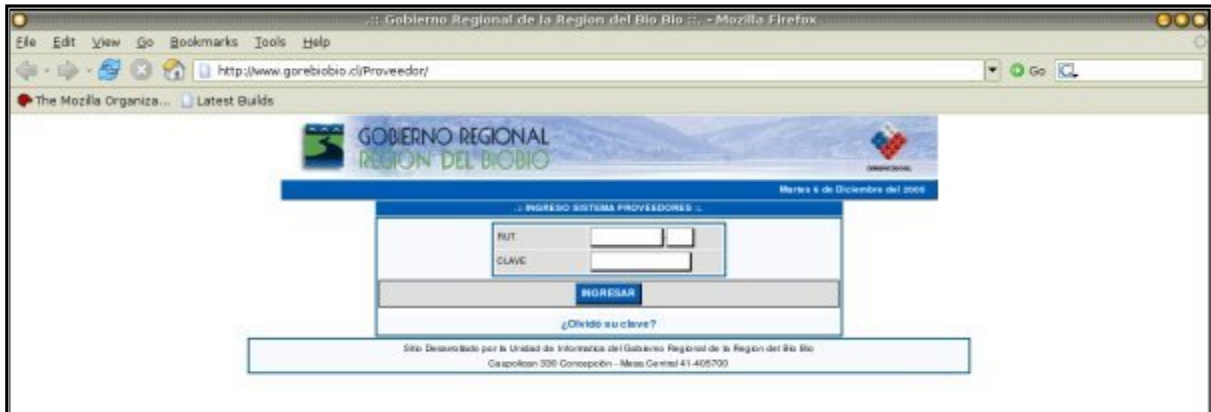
.:: Gobierno Regional de la Region del Bio Bio ::. - Mozilla Firefox

File Edit View Go Bookmarks Tools Help

http://www.gorebiobio.cl/Proveedor/

Go

The Mozilla Organiza... Latest Builds

GOBIERNO REGIONAL
REGION DEL BIOBIO

Martes 6 de Diciembre del 2005

.: INGRESO SISTEMA PROVEEDORES :.

RUT

CLAVE

INGRESAR

¿Olvido su clave?

Sitio Desarrollado por la Unidad de Informatica del Gobierno Regional de la Region del Bio Bio

Caupolican 330 Concepción - Mesa Central 41-405700